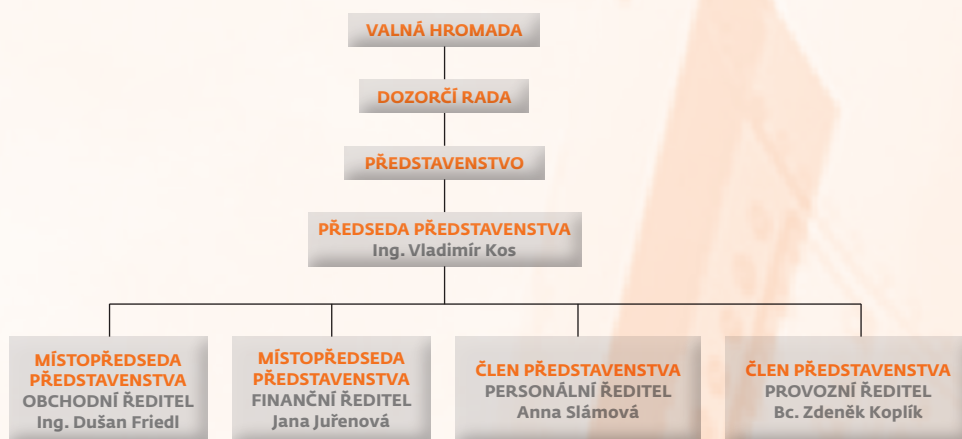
VALNÁ HROMADA

DOZORČÍ RADA

PŘEDSTAVENSTVO

PŘEDSEDA PŘEDSTAVENSTVA
Ing. Vladimír Kos

MÍSTOPŘEDSEDA PŘEDSTAVENSTVA
OBCHODNÍ ŘEDITEL
Ing. Dušan Friedl

MÍSTOPŘEDSEDA PŘEDSTAVENSTVA
FINANČNÍ ŘEDITEL
Jana Juřenová

ČLEN PŘEDSTAVENSTVA
PERSONÁLNÍ ŘEDITEL
Anna Slámová

ČLEN PŘEDSTAVENSTVA
PROVOZNÍ ŘEDITEL
Bc. Zdeněk Koplík